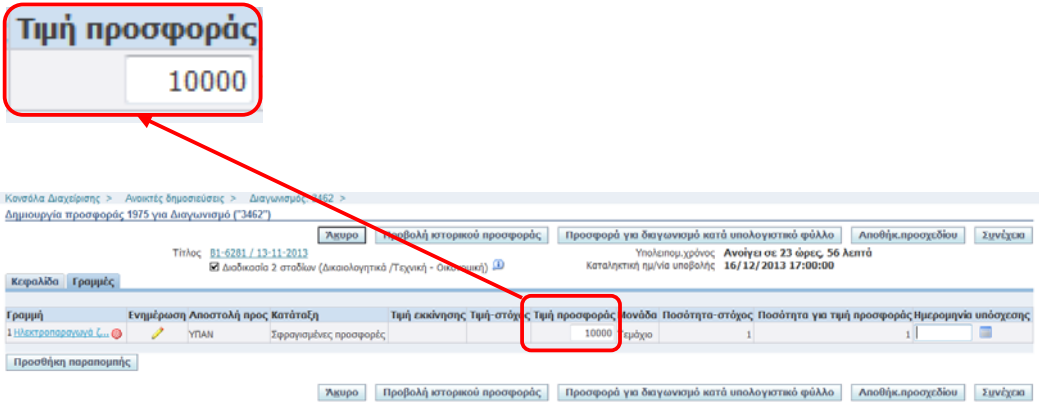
Τιμή προσφοράς

10000

Κονσόλα Διαχείρισης > Ανοικτές δημοσιεύσεις > Διαγωνισμός 3462 >

Δημιουργία προσφοράς 1975 για Διαγωνισμό ("3462")

Άκυρο | Προβολή ιστορικού προσφοράς | Προσφορά για διαγωνισμό κατά υπολογιστικό φύλλο | Αποθήκ.προσχεδίου | Συνέχεια

Τίτλος B1-6281 / 13-11-2013

Διαδικασία 2 σταδίων (Δικαιολογητικά /Τεχνική - Οικονομική)

Υπολειπομ.χρόνος Ανοίγει σε 23 ώρες, 56 λεπτά

Καταληκτική ημ/νία υποβολής 16/12/2013 17:00:00

Κεφαλίδα | Γραμμές

| Γραμμή | Ενημέρωση | Αποστολή προς | Κατάταξη | Τιμή εκκίνησης | Τιμή-στόχος | Τιμή προσφοράς | Μονάδα | Ποσότητα-στόχος | Ποσότητα για τιμή προσφοράς | Ημερομηνία υπόσχεσης |
|---|---|---|---|---|---|---|---|---|---|---|
| 1 Ηλεκτροπαραγωγό ζ... | | ΥΠΑΝ | Σφραγισμένες προσφορές | | | 10000 | Τεμάχιο | 1 | 1 | |

Προσθήκη παραπομπής

Άκυρο | Προβολή ιστορικού προσφοράς | Προσφορά για διαγωνισμό κατά υπολογιστικό φύλλο | Αποθήκ.προσχεδίου | Συνέχεια